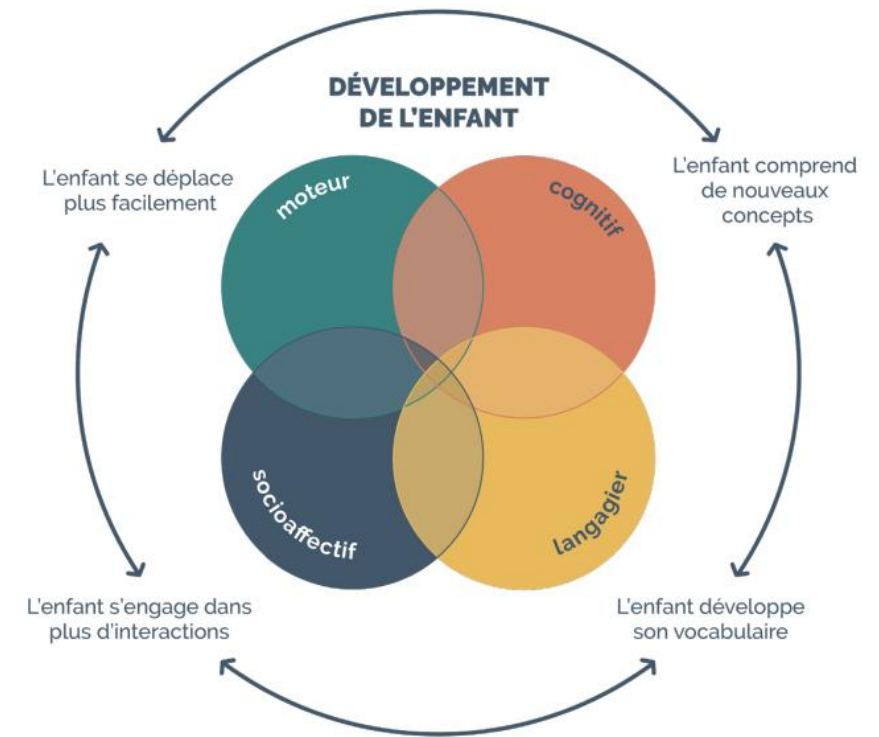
DÉVELOPPEMENT DE L'ENFANT

L'enfant se déplace plus facilement

L'enfant comprend de nouveaux concepts

moteur

cognitif

socioaffectif

langagier

L'enfant s'engage dans plus d'interactions

L'enfant développe son vocabulaire